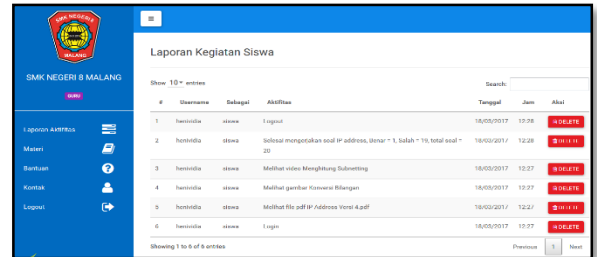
SMK NEGERI 8 MALANG

SMK NEGERI 8 MALANG

GURU

Laporan Aktifitas

Materi

Bantuan

Kontak

Logout

≡

Laporan Kegiatan Siswa

Show 10 entries

Search:

| # | Username | Sebagai | Aktifitas | Tanggal | Jam | Aksi |
|---|---|---|---|---|---|---|
| 1 | hemvidia | siswa | Logout | 18/05/2017 | 12:28 | DELETE |
| 2 | hemvidia | siswa | Selesai mengerjakan soal IP address, Benar = 1, Salah = 19, total soal = 20 | 18/05/2017 | 12:28 | DELETE |
| 3 | hemvidia | siswa | Melihat video Menghitung Subnetting | 18/05/2017 | 12:27 | DELETE |
| 4 | hemvidia | siswa | Melihat gambar Konversi Bilangan | 18/05/2017 | 12:27 | DELETE |
| 5 | hemvidia | siswa | Melihat file pdf IP Address Versi 4.pdf | 18/05/2017 | 12:27 | DELETE |
| 6 | hemvidia | siswa | Login | 18/05/2017 | 12:27 | DELETE |

Showing 1 to 6 of 6 entries

Previous 1 Next